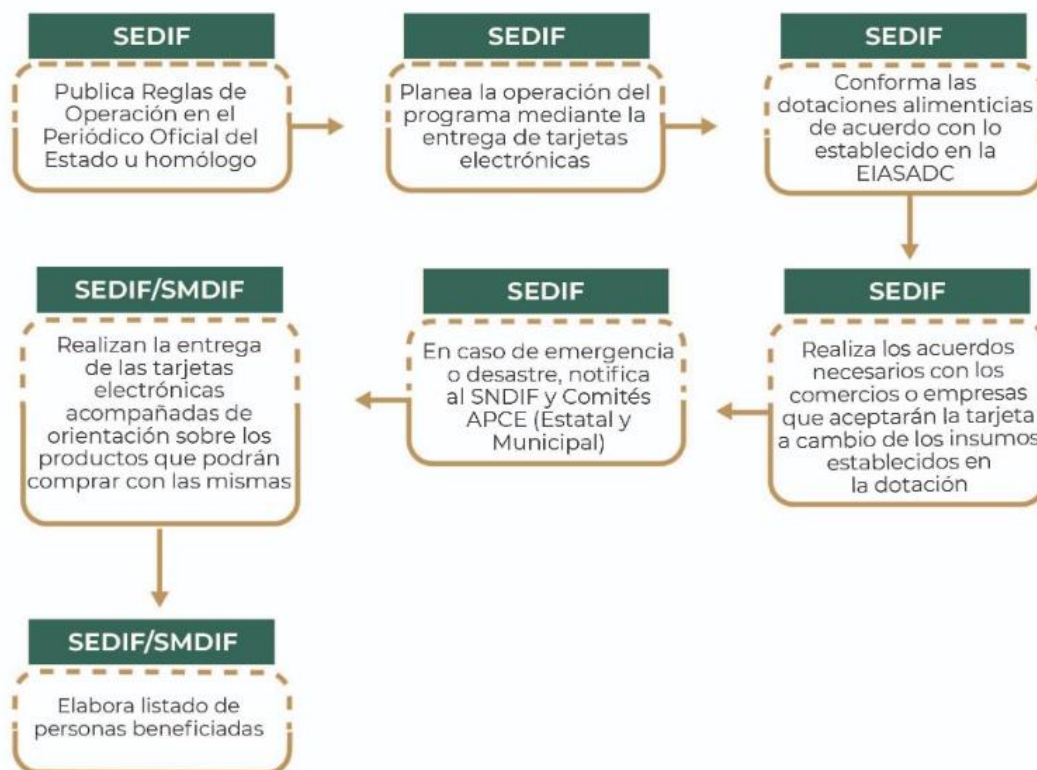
SEDIF

Publica Reglas de Operación en el Periódico Oficial del Estado u homólogo

SEDIF

Planea la operación del programa mediante la entrega de tarjetas electrónicas

SEDIF

Conforma las dotaciones alimenticias de acuerdo con lo establecido en la EIASADC

SEDIF

Realiza los acuerdos necesarios con los comercios o empresas que aceptarán la tarjeta a cambio de los insumos establecidos en la dotación

SEDIF

En caso de emergencia o desastre, notifica al SNDIF y Comités APCE (Estatal y Municipal)

SEDIF/SMDIF

Realizan la entrega de las tarjetas electrónicas acompañadas de orientación sobre los productos que podrán comprar con las mismas

SEDIF/SMDIF

Elabora listado de personas beneficiadas